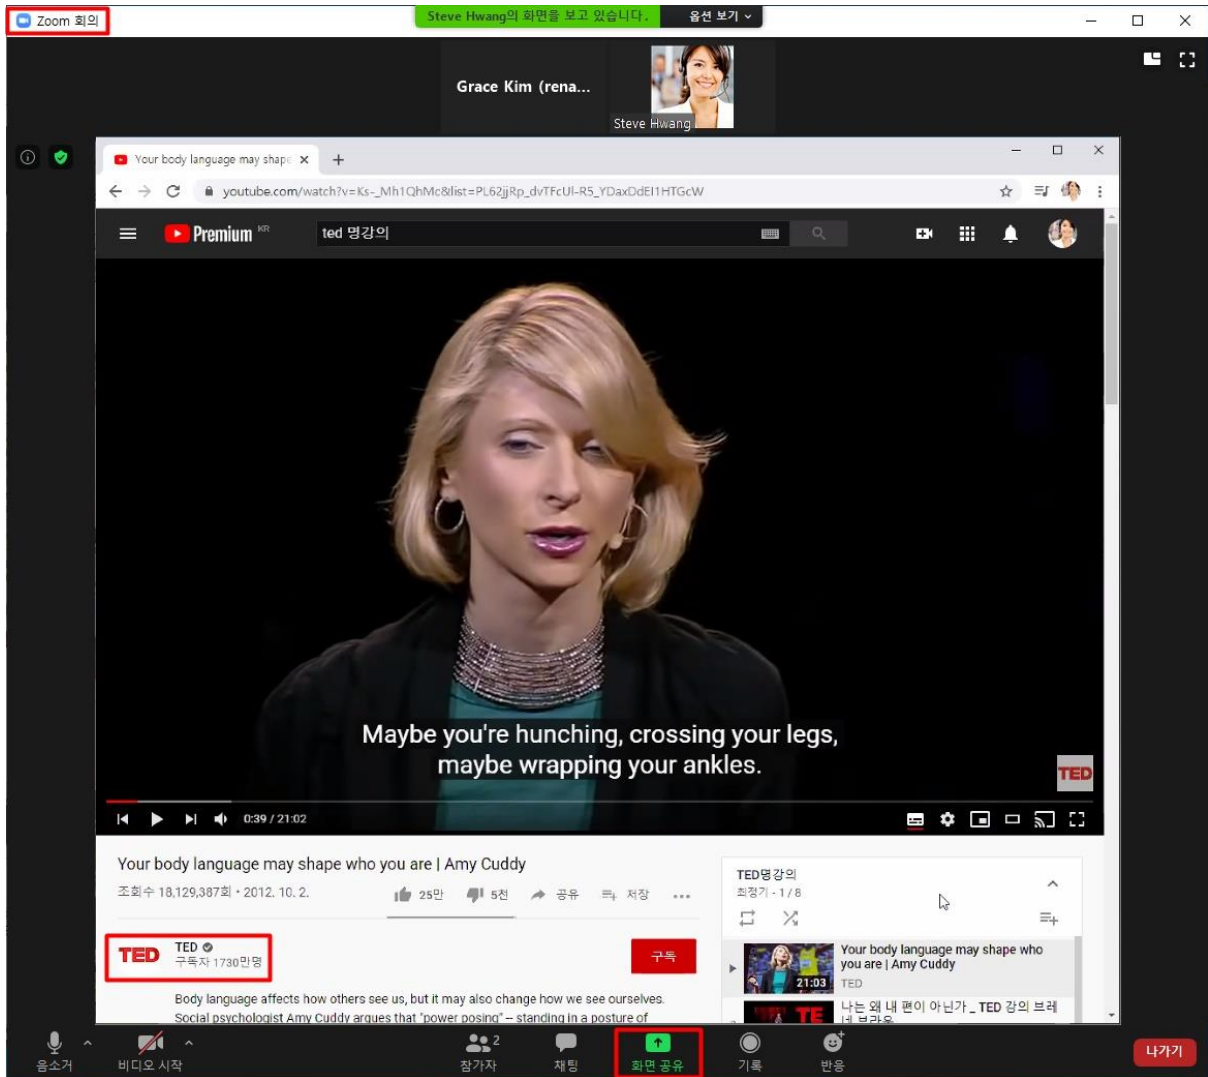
Zoom 회의

Steve Hwang의 화면을 보고 있습니다. 옵션 보기

Grace Kim (rena...

Steve Hwang

Your body language may shape

youtube.com/watch?v=Ks-_Mh1QhMc&list=PL62jjRp_dvTFcUI-R5_YDaxDdEI1HTGcW

Premium KR

ted 명강의

Maybe you're hunching, crossing your legs, maybe wrapping your ankles.

TED

0:39 / 21:02

Your body language may shape who you are | Amy Cuddy

조회수 18,129,387회 • 2012. 10. 2.

25만 5천 공유 저장

TED
구독자 1730만명

구독

Body language affects how others see us, but it may also change how we see ourselves.
Social psychologist Amy Cuddy argues that "power posing" – standing in a posture of

TED명강의
희정기 - 1 / 8

Your body language may shape who you are | Amy Cuddy
21:03
TED

나는 왜 내 편이 아닌가 _ TED 강의 브레네 브라운

음소거 비디오 시작 참가자 2 채팅 화면 공유 기록 반응 나가기